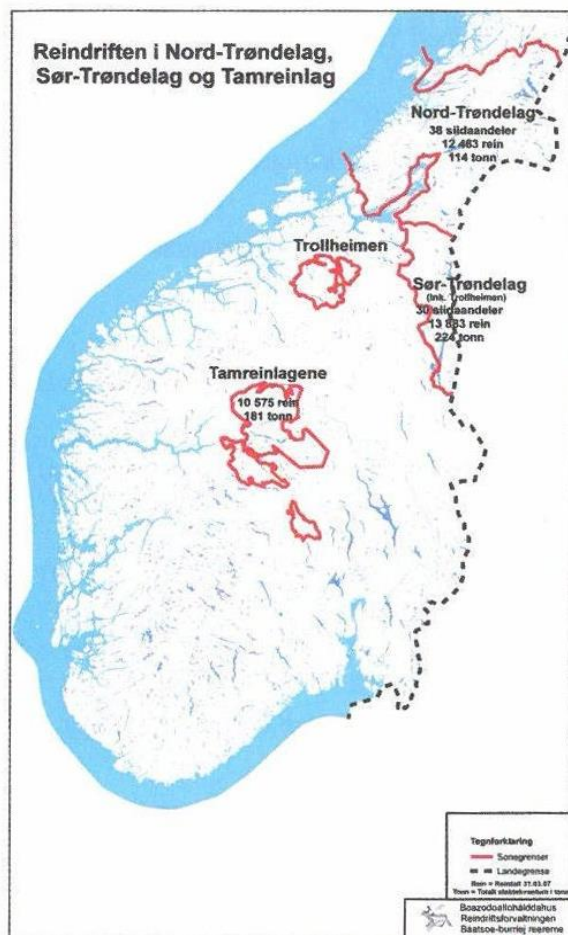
Reindriften i Nord-Trøndelag, Sør-Trøndelag og Tamreinlag

Nord-Trøndelag
38 siidaandeler
12 463 rein
114 tonn

Trollheimen

Sør-Trøndelag
(inkl. Trollheimen)
30 siidaandeler
13 583 rein
224 tonn

Tamreinlagene
10 575 rein
181 tonn

Tegnforklaring
Sonegrenser
Landegrense
Rein = Reintall 31.03.07
Tonn = Totalt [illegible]

Boazodoalloháldahus
Reindriftsforvaltningen
Baatsoe-burriej reereme